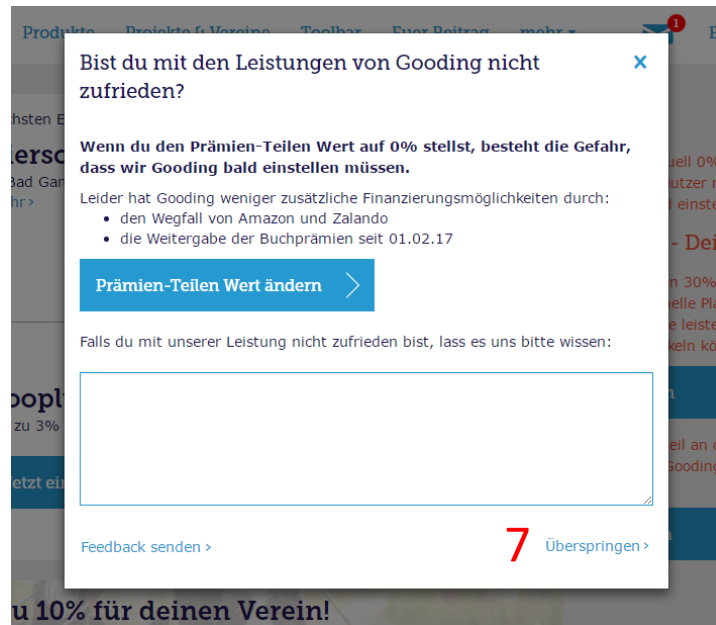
Produkte Projekte & Vereine Toolbar Euer Beitrag mehr 1

Bist du mit den Leistungen von Gooding nicht zufrieden?

×

**Wenn du den Prämien-Teilen Wert auf 0% stellst, besteht die Gefahr, dass wir Gooding bald einstellen müssen.**

Leider hat Gooding weniger zusätzliche Finanzierungsmöglichkeiten durch:
- den Wegfall von Amazon und Zalando
- die Weitergabe der Buchprämien seit 01.02.17

Prämien-Teilen Wert ändern

Falls du mit unserer Leistung nicht zufrieden bist, lass es uns bitte wissen:

Feedback senden ›

7

Überspringen ›

u 10% für deinen Verein!